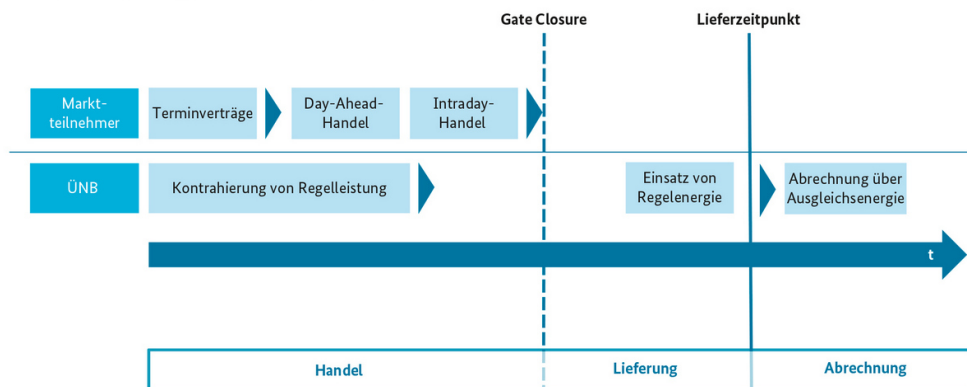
Gate Closure

Lieferzeitpunkt

Marktteilnehmer

Terminverträge

Day-Ahead-Handel

Intraday-Handel

ÜNB

Kontrahierung von Regelleistung

Einsatz von Regelenergie

Abrechnung über Ausgleichsenergie

t

Handel

Lieferung

Abrechnung